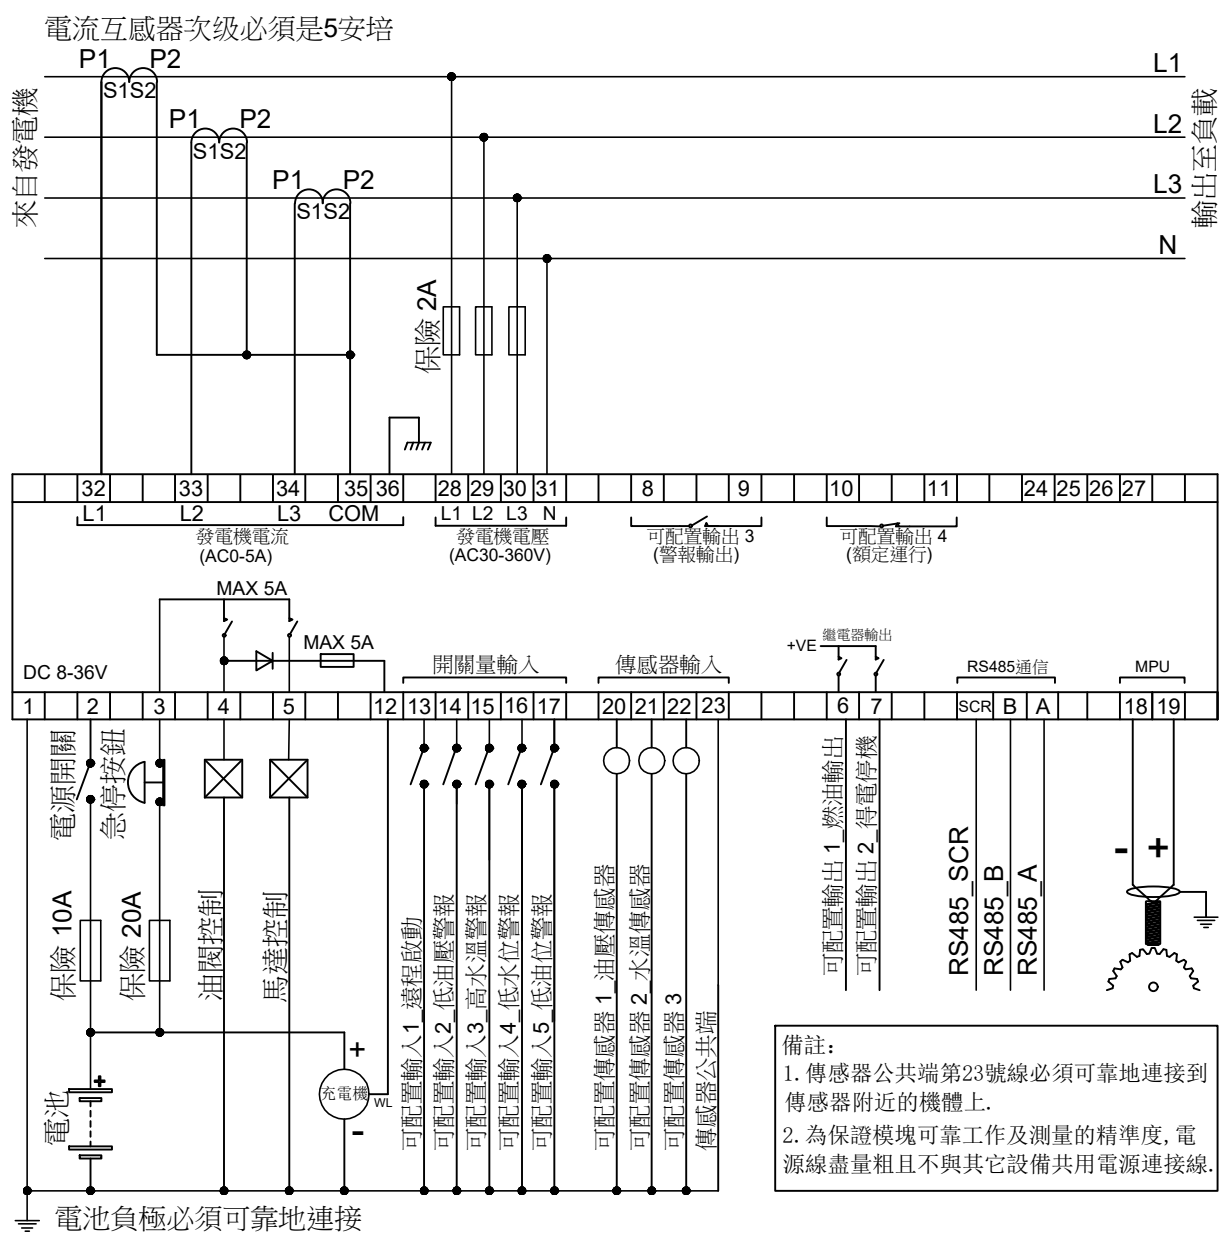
電流互感器次级必須是5安培

P1 P2
S1S2
P1 P2
S1S2
P1 P2
S1S2

來自發電機

L1
L2
L3
N

輸出至負載

保險 2A

| | 32 | | 33 | | 34 | 35 | 36 | 28 | 29 | 30 | 31 | | 8 | | 9 | | 10 | | 11 | | 24 | 25 | 26 | 27 |

L1 L2 L3 COM
發電機電流
(AC0-5A)

L1 L2 L3 N
發電機電壓
(AC30-360V)

可配置輸出 3
(警報輸出)

可配置輸出 4
(額定運行)

MAX 5A
MAX 5A

DC 8-36V

開關量輸入

傳感器輸入

+VE
繼電器輸出

RS485通信

MPU

| 1 | 2 | 3 | 4 | 5 | 12 | 13 | 14 | 15 | 16 | 17 | 20 | 21 | 22 | 23 | 6 | 7 | SCR | B | A | 18 | 19 |

電源開關
急停按鈕
保險 10A
保險 20A
油閥控制
馬達控制
電池
充電機
WL
+
-

可配置輸入1_遠程啟動
可配置輸入2_低油壓警報
可配置輸入3_高水溫警報
可配置輸入4_低水位警報
可配置輸入5_低油位警報

可配置傳感器 1_油壓傳感器
可配置傳感器 2_水溫傳感器
可配置傳感器 3
傳感器公共端

可配置輸出 1_燃油輸出
可配置輸出 2_得電停機

RS485_SCR
RS485_B
RS485_A

- +

備註:
1.傳感器公共端第23號線必須可靠地連接到傳感器附近的機體上.
2.為保證模塊可靠工作及測量的精準度,電源線盡量粗且不與其它設備共用電源連接線.

電池負極必須可靠地連接